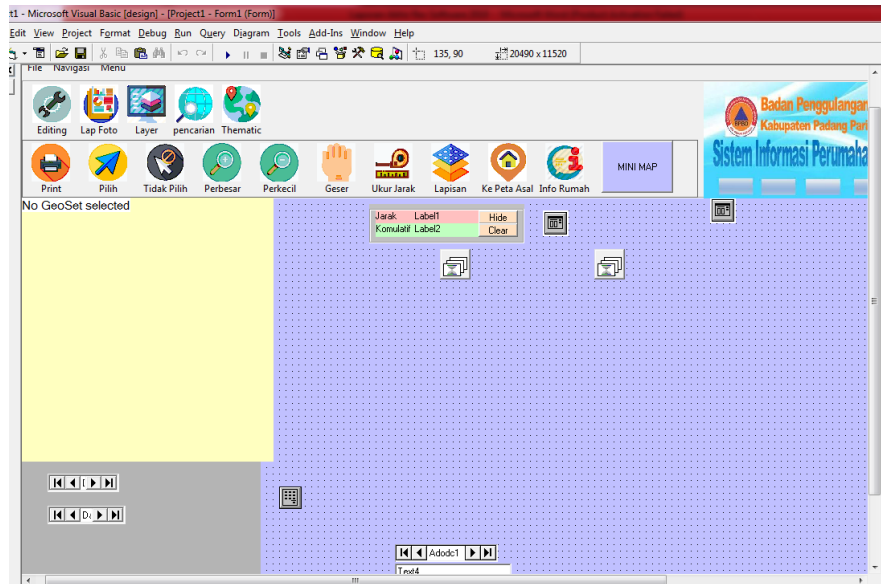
t1 - Microsoft Visual Basic [design] - [Project1 - Form1 (Form)]

Edit View Project Format Debug Run Query Diagram Tools Add-Ins Window Help

135, 90 20490 x 11520

File Navigasi Menu

Editing Lap Foto Layer pencarian Thematic

Badan Penggulangan
Kabupaten Padang Pari
Sistem Informasi Perumaha

Print Pilih Tidak Pilih Perbesar Perkecil Geser Ukur Jarak Lapisan Ke Peta Asal Info Rumah MINI MAP

No GeoSet selected

| Jarak | Label1 | Hide |
|---|---|---|
| Komulatif | Label2 | Clear |

Adodc1

Text4